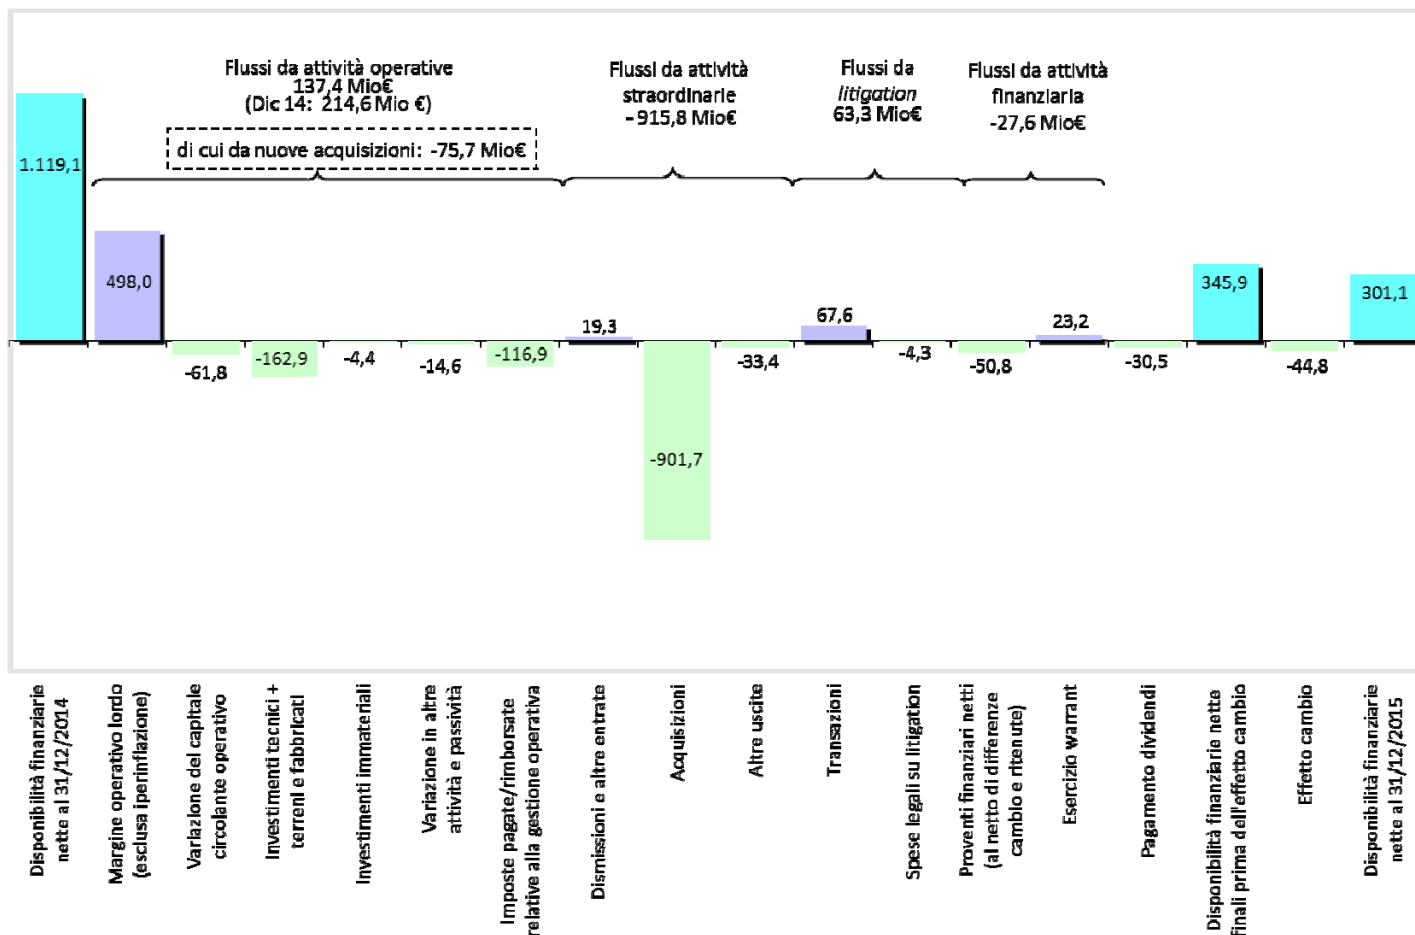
Flussi da attività operative
137,4 Mio€
(Dic 14: 214,6 Mio €)

di cui da nuove acquisizioni: -75,7 Mio€

Flussi da attività straordinarie
-915,8 Mio€

Flussi da *litigation*
63,3 Mio€

Flussi da attività finanziaria
-27,6 Mio€

1.119,1

498,0

-61,8

-162,9

-4,4

-14,6

-116,9

19,3

-901,7

-33,4

67,6

-4,3

-50,8

23,2

-30,5

345,9

-44,8

301,1

Disponibilità finanziarie nette al 31/12/2014

Margine operativo lordo (esclusa iperinflazione)

Variazione del capitale circolante operativo

Investimenti tecnici + terreni e fabbricati

Investimenti immateriali

Variazione in altre attività e passività

Imposte pagate/rimborsate relative alla gestione operativa

Dismissioni e altre entrate

Acquisizioni

Altre uscite

Transazioni

Spese legali su litigation

Proventi finanziari netti (al netto di differenze cambio e ritenute)

Esercizio warrant

Pagamento dividendi

Disponibilità finanziarie nette finali prima dell'effetto cambio

Effetto cambio

Disponibilità finanziarie nette al 31/12/2015